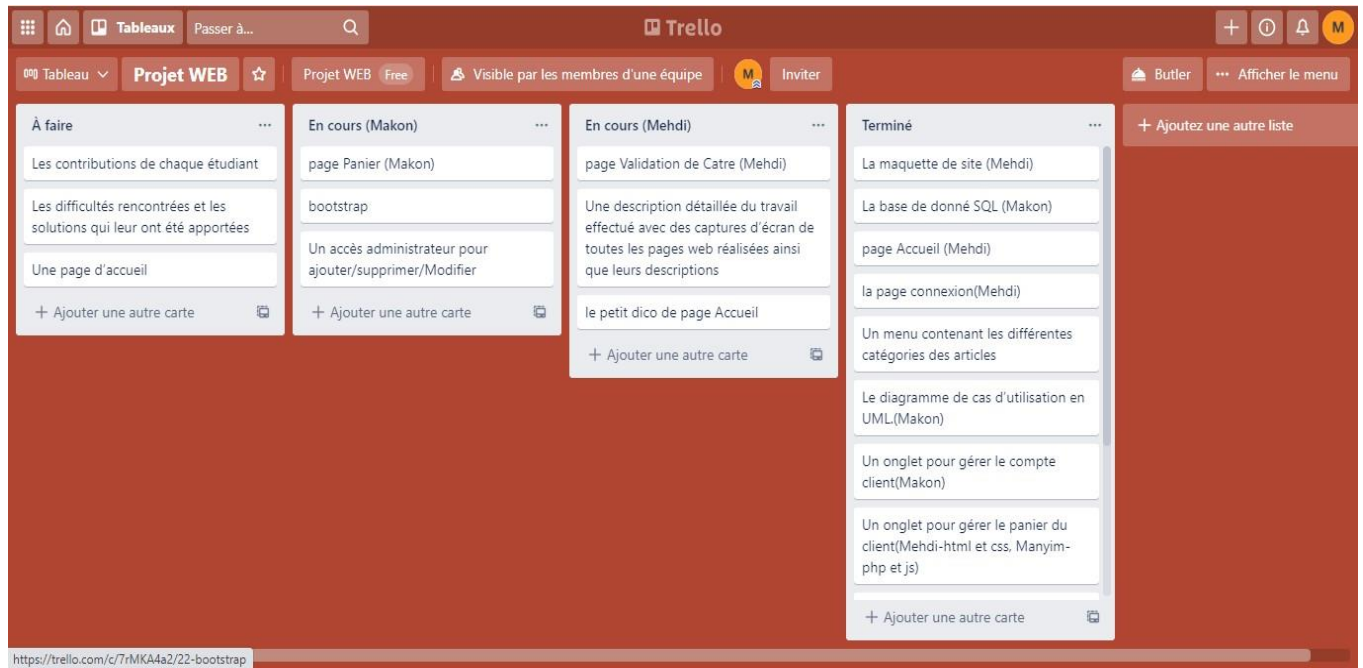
Tableaux Passer à...

Trello

M

Tableau Projet WEB Projet WEB Free Visible par les membres d'une équipe M Inviter Butler ··· Afficher le menu

À faire ···

Les contributions de chaque étudiant

Les difficultés rencontrées et les solutions qui leur ont été apportées

Une page d'accueil

+ Ajouter une autre carte

En cours (Makon) ···

page Panier (Makon)

bootstrap

Un accès administrateur pour ajouter/supprimer/Modifier

+ Ajouter une autre carte

En cours (Mehdi) ···

page Validation de Catre (Mehdi)

Une description détaillée du travail effectué avec des captures d'écran de toutes les pages web réalisées ainsi que leurs descriptions

le petit dico de page Accueil

+ Ajouter une autre carte

Terminé ···

La maquette de site (Mehdi)

La base de donné SQL (Makon)

page Accueil (Mehdi)

la page connexion(Mehdi)

Un menu contenant les différentes catégories des articles

Le diagramme de cas d'utilisation en UML.(Makon)

Un onglet pour gérer le compte client(Makon)

Un onglet pour gérer le panier du client(Mehdi-html et css, Manyim-php et js)

+ Ajouter une autre carte

+ Ajoutez une autre liste

https://trello.com/c/7rMKA4a2/22-bootstrap